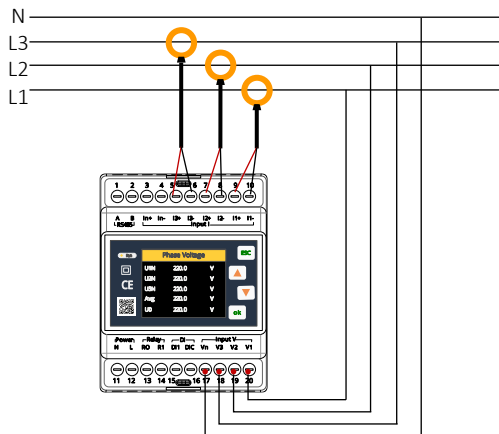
N
L3
L2
L1

1 2 3 4 5 6 7 8 9 10

A B In+ In- I3+ I3- I2+ I2- I1+ I1-
RS485 Input I

Phase Voltage
U1N 220.0 V
U2N 220.0 V
U3N 220.0 V
Avg 220.0 V
UD 220.0 V

CE

esc
ok

Power Relay DI Input V
N L RO R1 DI1 DIC Vn V3 V2 V1

11 12 13 14 15 16 17 18 19 20